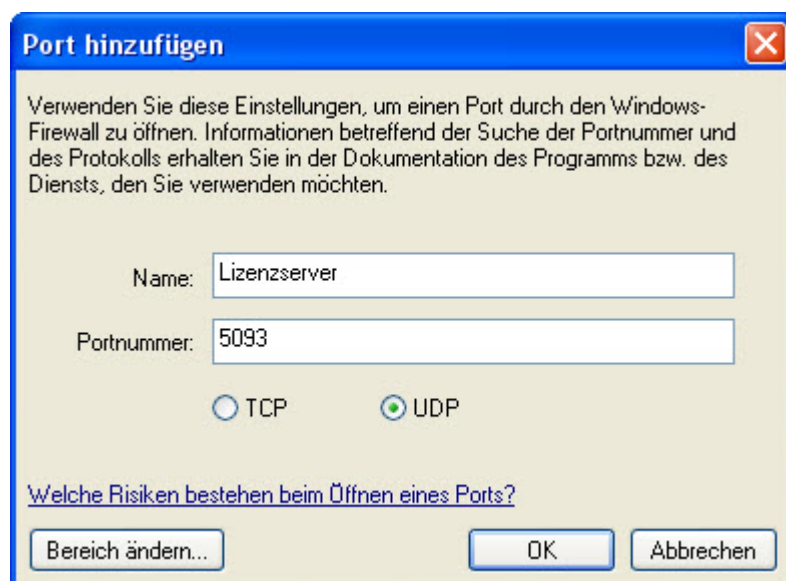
Port hinzufügen

Verwenden Sie diese Einstellungen, um einen Port durch den Windows-Firewall zu öffnen. Informationen betreffend der Suche der Portnummer und des Protokolls erhalten Sie in der Dokumentation des Programms bzw. des Diensts, den Sie verwenden möchten.

Name: Lizenzserver

Portnummer: 5093

TCP UDP

Welche Risiken bestehen beim Öffnen eines Ports?

Bereich ändern...

OK

Abbrechen